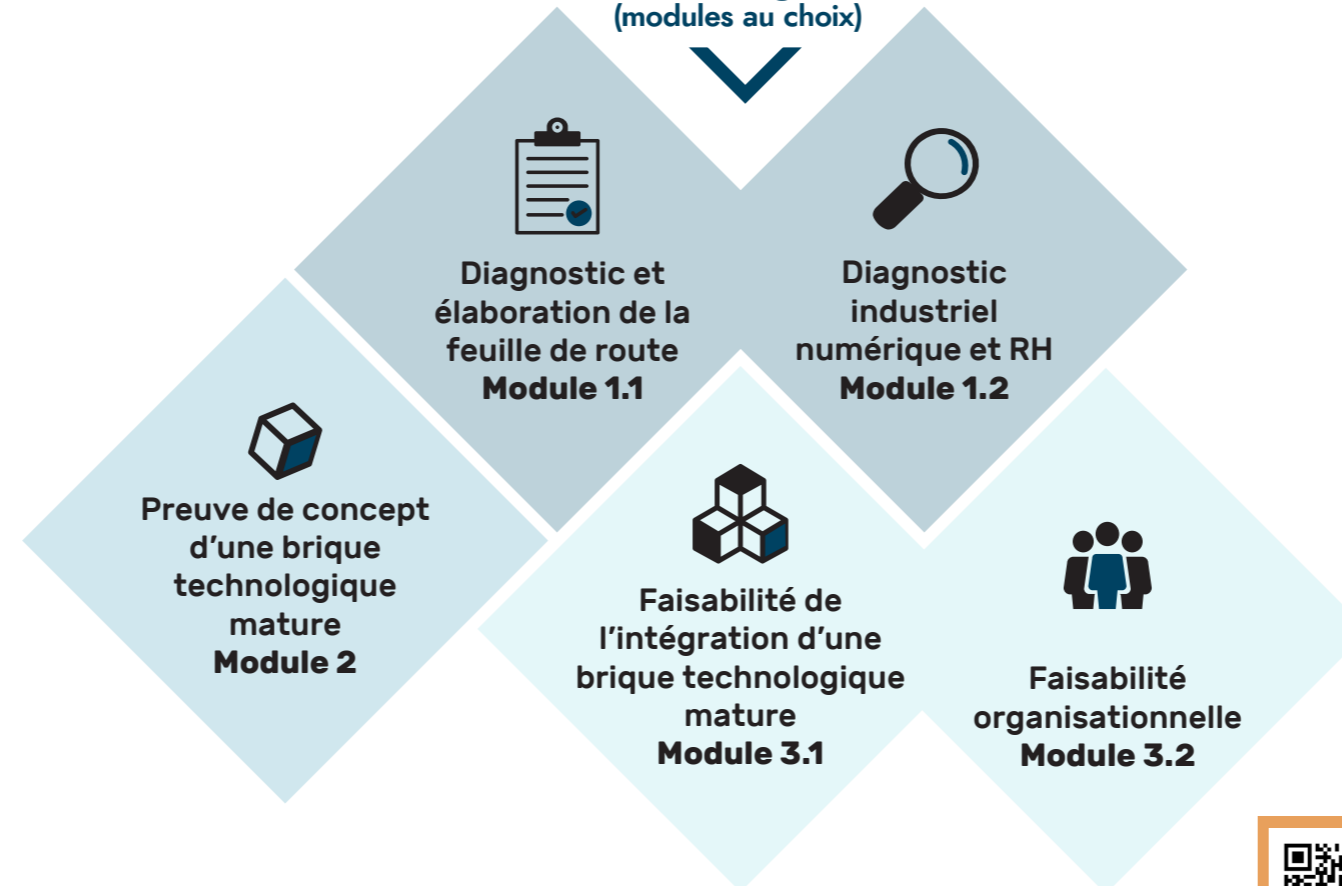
(modules au choix)

Diagnostic et élaboration de la feuille de route
**Module 1.1**

Diagnostic industriel numérique et RH
**Module 1.2**

Preuve de concept d'une brique technologique mature
**Module 2**

Faisabilité de l'intégration d'une brique technologique mature
**Module 3.1**

Faisabilité organisationnelle
**Module 3.2**